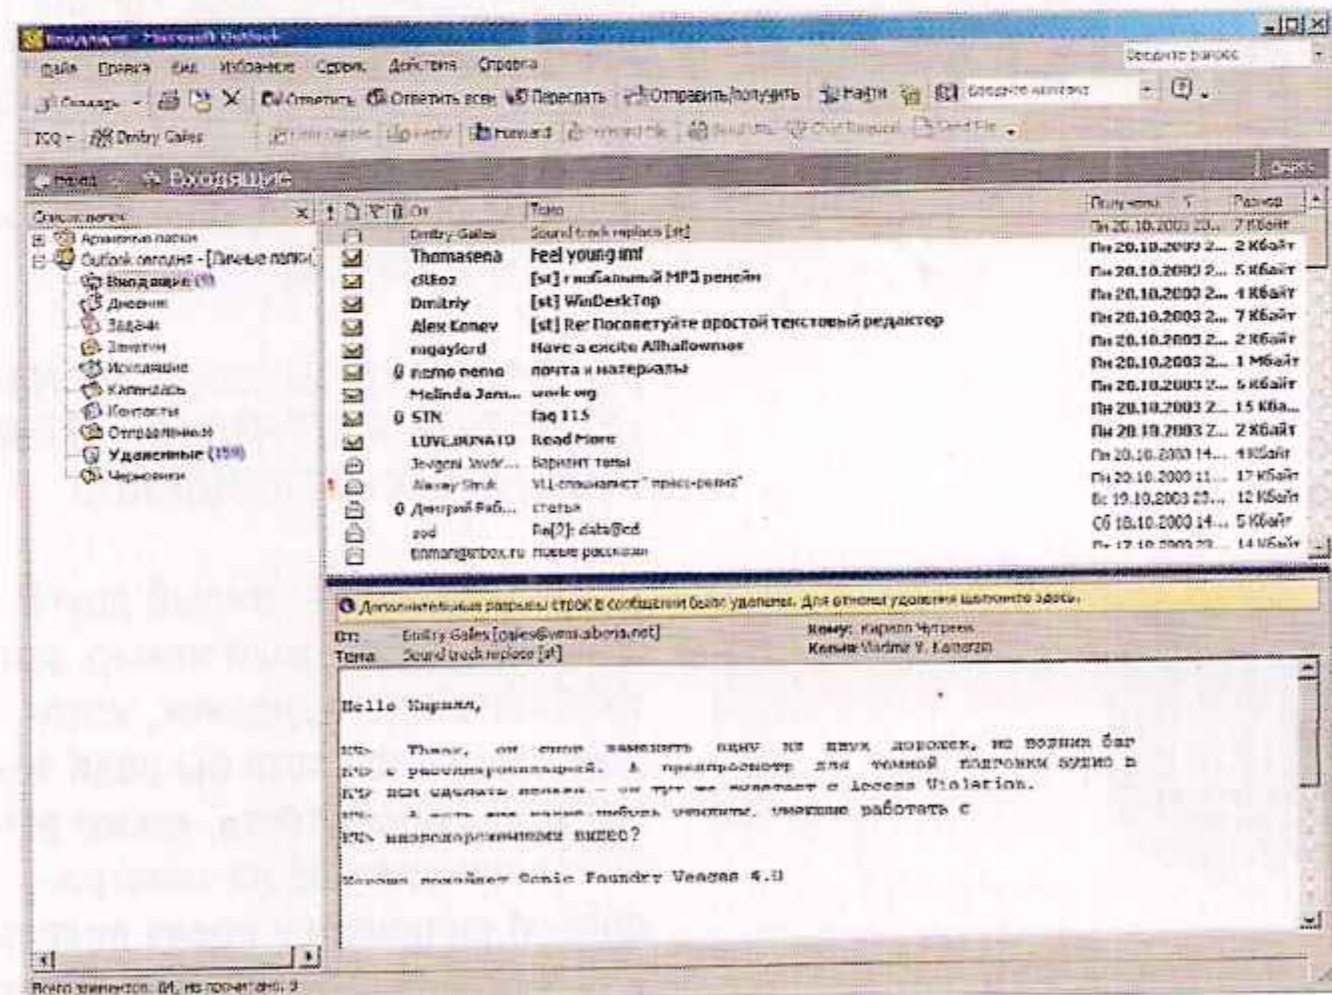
Входящие - Microsoft Outlook

Файл Правка Вид Избранное Сервис Действия Справка

Введите вопрос

Создать Ответить Ответить всем Переслать Отправить/получить Найти Введите контакт

ICQ Dmitry Gales Forward

Назад Входящие

Список папок

Архивные папки
Outlook сегодня - [Личные папки]
Входящие
Дневник
Задачи
Заметки
Исходящие
Календарь
Контакты
Отправленные
Удаленные (159)
Черновики

| От | Тема | Получено | Размер |
|---|---|---|---|
| Dmitry Gales | Sound track replace [st] | Пн 20.10.2003 23... | 7 Кбайт |
| Thomasena | Feel young imf | Пн 20.10.2003 2... | 2 Кбайт |
| cREoz | [st] глобальный MP3 ренейм | Пн 20.10.2003 2... | 5 Кбайт |
| Dmitriy | [st] WinDeskTop | Пн 20.10.2003 2... | 4 Кбайт |
| Alex Konev | [st] Re: Посоветуйте простой текстовый редактор | Пн 20.10.2003 2... | 7 Кбайт |
| rugaylord | Have a excite Allhallowmas | Пн 20.10.2003 2... | 2 Кбайт |
| nemo nemo | почта и материалы | Пн 20.10.2003 2... | 1 Мбайт |
| Melinda Jam... | work wg | Пн 20.10.2003 2... | 5 Кбайт |
| STN | faq 115 | Пн 20.10.2003 2... | 15 Кба... |
| LUVLIRNATO | Read More | Пн 20.10.2003 2... | 2 Кбайт |
| Jevgeni Ivsiv... | Вариант темы | Пн 20.10.2003 14... | 4 Кбайт |
| Alexey Struk | VLL-спонсирует "пресс-релиз" | Пн 20.10.2003 11... | 17 Кбайт |
| Дмитрий Баб... | статья | Вс 19.10.2003 23... | 12 Кбайт |
| pod | Re[2]: data@cd | Сб 18.10.2003 14... | 5 Кбайт |
| tnmang@inbox.ru | новые рассказы | Пт 17.10.2003 23... | 14 Кбайт |

Дополнительные разрывы строк в сообщении были удалены. Для отмены удаления щелкните здесь.

От: Dmitry Gales [gales@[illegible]]
Тема: Sound track replace [st]
Кому: Кирилл Чугреев
Копия: Vladimir V. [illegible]

Hello Кирилл,

КЧ> Тhанх, он смог заменить одну из двух дорожек, не позник баг
КЧ> с рассинхронизацией. А предпросмотр для темной подгонки аудио в
КЧ> ВДМ нем сделать нельзя - он тут же вылетает с Access Violation.
КЧ> А есть еще какие-нибудь утилиты, умеющие работать с
КЧ> несжатым видео?

Можешь попробовать Sonic Foundry Veagas 4.0

Всего элементов: 84, не прочитано: 9